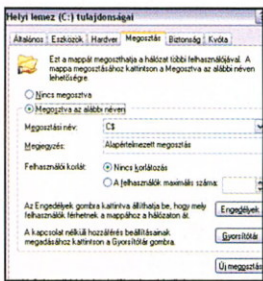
Helyi lemez (C:) tulajdonságai

Általános | Eszközök | Hardver | Megosztás | Biztonság | Kvóta

Ezt a mappát megoszthatja a hálózat többi felhasználójával. A mappa megosztásához kattintson a Megosztva az alábbi néven lehetőségre.

Nincs megosztva

Megosztva az alábbi néven

Megosztási név: C$

Megjegyzés: Alapértelmezett megosztás

Felhasználói korlát: Nincs korlátozás

A felhasználók maximális száma:

Az Engedélyek gombra kattintva állíthatja be, hogy mely felhasználók férhetnek a mappához a hálózaton át.

Engedélyek

A kapcsolat nélküli hozzáférés beállításainak megadásához kattintson a Gyorsítótár gombra.

Gyorsítótár

Új megosztás